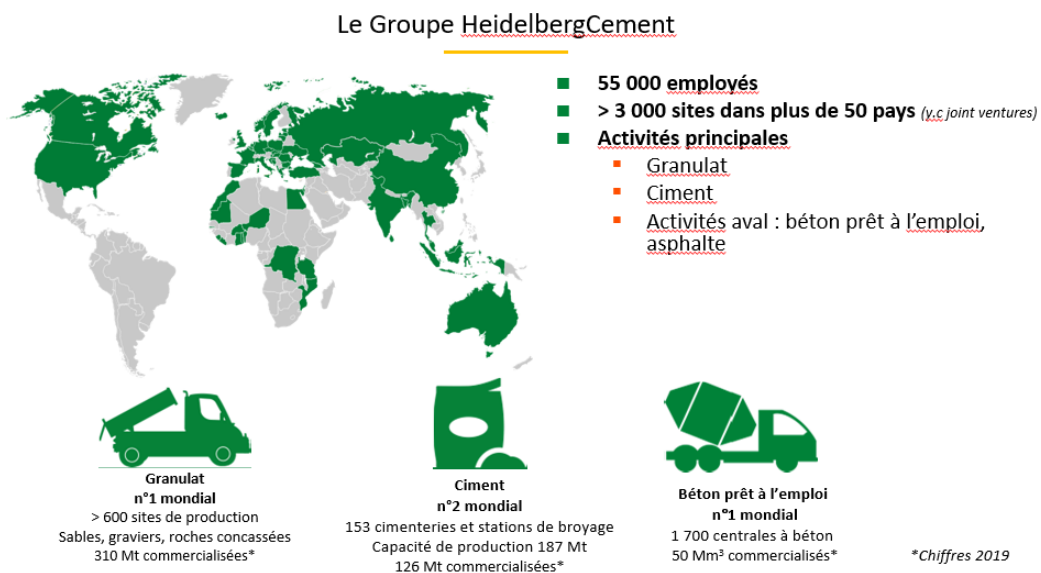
Le Groupe HeidelbergCement

- 55 000 employés
- > 3 000 sites dans plus de 50 pays (y.c joint ventures)
- Activités principales
  - Granulat
  - Ciment
  - Activités aval : béton prêt à l'emploi, asphalte

Granulat
n°1 mondial
> 600 sites de production
Sables, graviers, roches concassées
310 Mt commercialisées*

Ciment
n°2 mondial
153 cimenteries et stations de broyage
Capacité de production 187 Mt
126 Mt commercialisées*

Béton prêt à l'emploi
n°1 mondial
1 700 centrales à béton
50 Mm³ commercialisés*

*Chiffres 2019